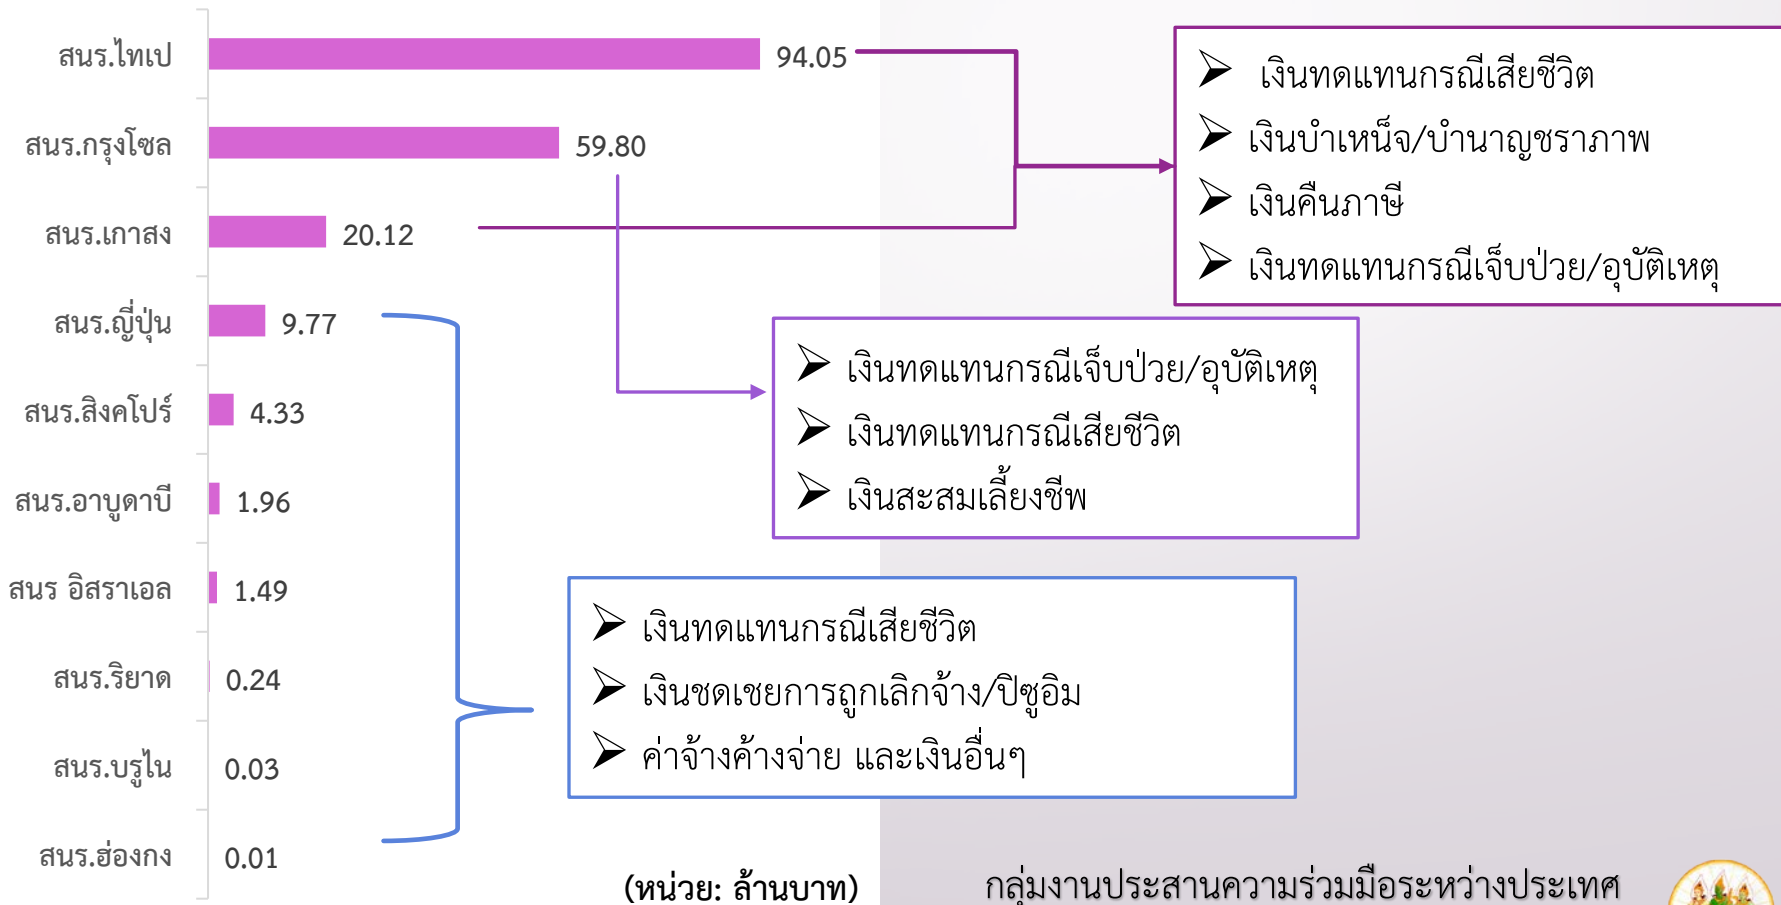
สนร.ไทเป 94.05

สนร.กรุงโซล 59.80

สนร.เกาสง 20.12

สนร.ญี่ปุ่น 9.77

สนร.สิงคโปร์ 4.33

สนร.อาบูดาบี 1.96

สนร อิสราเอล 1.49

สนร.ริยาด 0.24

สนร.บรูไน 0.03

สนร.ฮ่องกง 0.01

- เงินทดแทนกรณีเสียชีวิต
- เงินบำเหน็จ/บำนาญชราภาพ
- เงินคืนภาษี
- เงินทดแทนกรณีเจ็บป่วย/อุบัติเหตุ

- เงินทดแทนกรณีเจ็บป่วย/อุบัติเหตุ
- เงินทดแทนกรณีเสียชีวิต
- เงินสะสมเลี้ยงชีพ

- เงินทดแทนกรณีเสียชีวิต
- เงินชดเชยการถูกเลิกจ้าง/ปิซูอิม
- ค่าจ้างค้างจ่าย และเงินอื่นๆ

(หน่วย: ล้านบาท)

กลุ่มงานประสานความร่วมมือระหว่างประเทศ